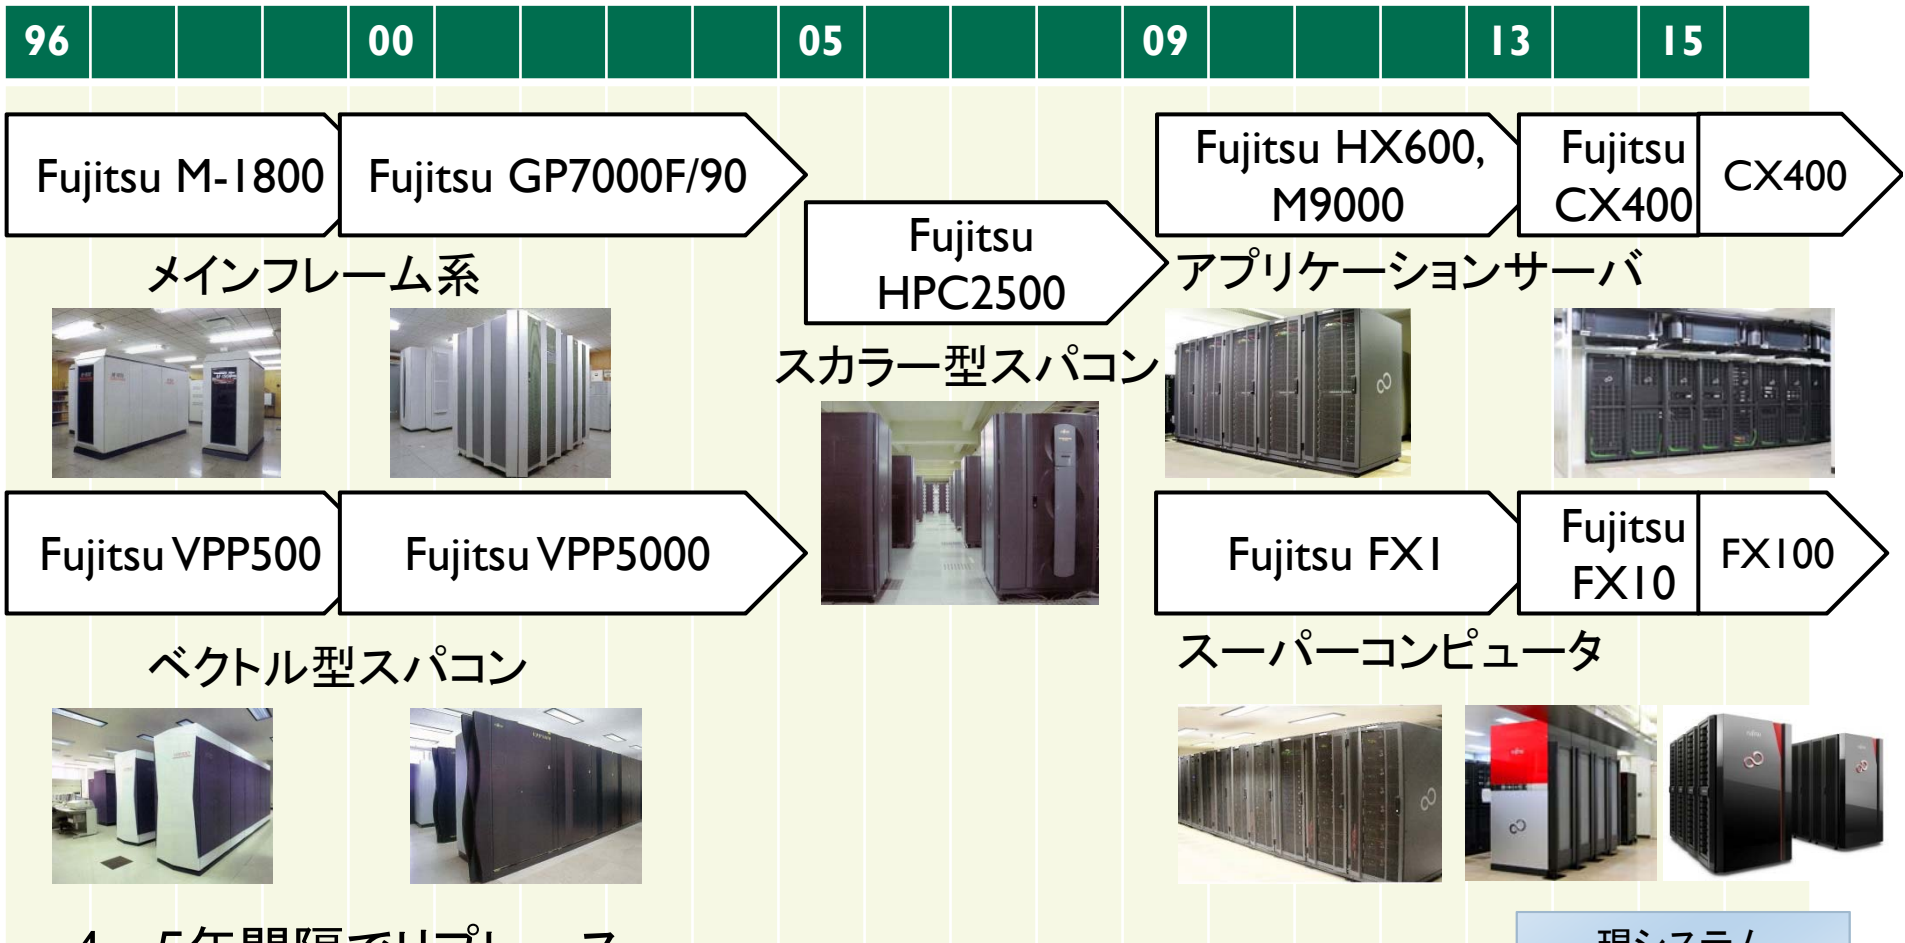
96 00 05 09 13 15

Fujitsu M-1800

Fujitsu GP7000F/90

メインフレーム系

Fujitsu HPC2500

スカラー型スパコン

Fujitsu HX600, M9000

Fujitsu CX400

CX400

アプリケーションサーバ

Fujitsu VPP500

Fujitsu VPP5000

ベクトル型スパコン

Fujitsu FX1

Fujitsu FX10

FX100

スーパーコンピュータ

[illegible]

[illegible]